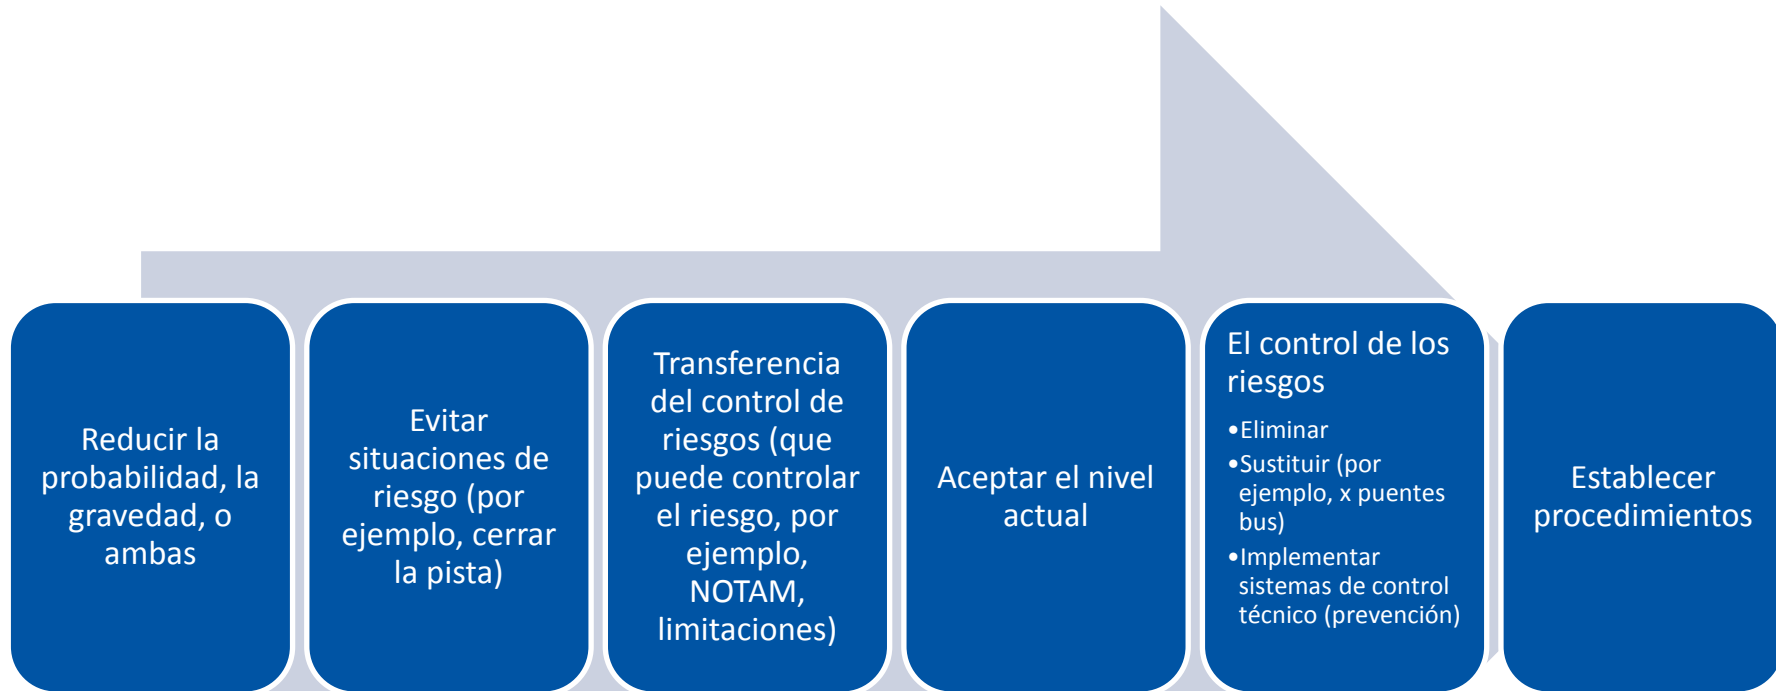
Reducir la probabilidad, la gravedad, o ambas

Evitar situaciones de riesgo (por ejemplo, cerrar la pista)

Transferencia del control de riesgos (que puede controlar el riesgo, por ejemplo, NOTAM, limitaciones)

Aceptar el nivel actual

El control de los riesgos

•Eliminar
•Sustituir (por ejemplo, x puentes bus)
•Implementar sistemas de control técnico (prevención)

Establecer procedimientos